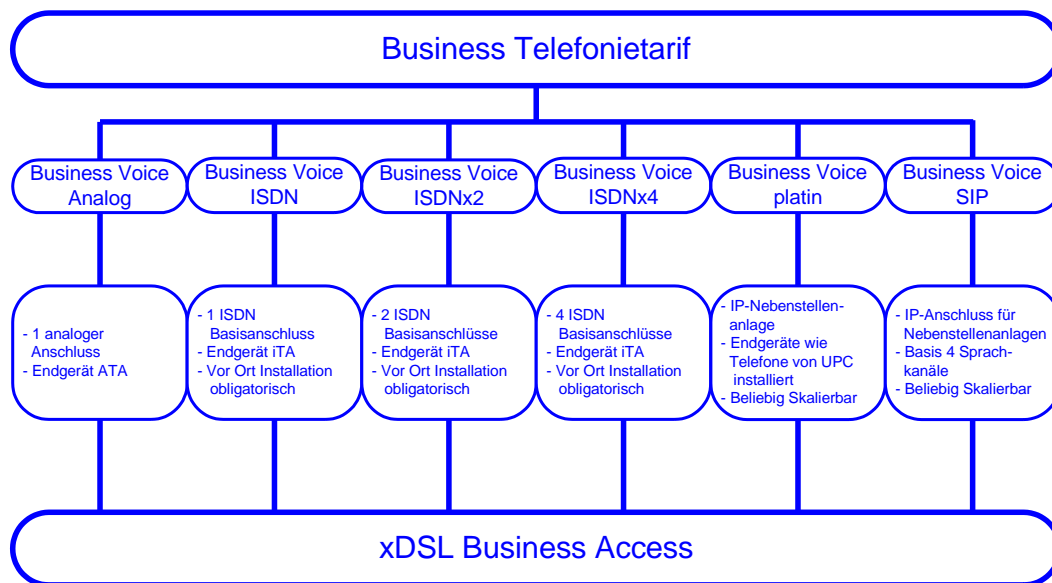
Business Telefonietarif

Business Voice Analog

Business Voice ISDN

Business Voice ISDNx2

Business Voice ISDNx4

Business Voice platin

Business Voice SIP

- 1 analoger Anschluss
- Endgerät ATA

- 1 ISDN Basisanschluss
- Endgerät iTA
- Vor Ort Installation obligatorisch

- 2 ISDN Basisanschlüsse
- Endgerät iTA
- Vor Ort Installation obligatorisch

- 4 ISDN Basisanschlüsse
- Endgerät iTA
- Vor Ort Installation obligatorisch

- IP-Nebenstellenanlage
- Endgeräte wie Telefone von UPC installiert
- Beliebig Skalierbar

- IP-Anschluss für Nebenstellenanlagen
- Basis 4 Sprachkanäle
- Beliebig Skalierbar

xDSL Business Access